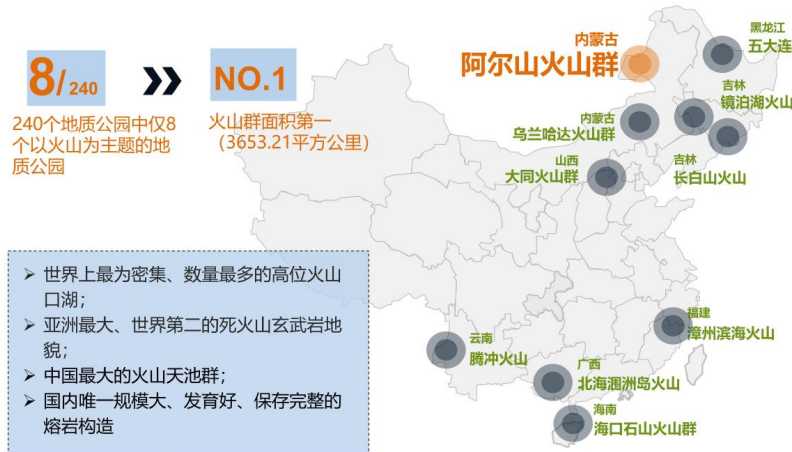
8/240

240个地质公园中仅8个以火山为主题的地质公园

NO.1

火山群面积第一（3653.21平方公里）

内蒙古
阿尔山火山群

黑龙江
五大连

吉林
镜泊湖火山

内蒙古
乌兰哈达火山群

山西
大同火山群

吉林
长白山火山

➢ 世界上最为密集、数量最多的高位火山口湖；
➢ 亚洲最大、世界第二的死火山玄武岩地貌；
➢ 中国最大的火山天池群；
➢ 国内唯一规模大、发育好、保存完整的熔岩构造

福建
漳州滨海火山

云南
腾冲火山

广西
北海涠洲岛火山

海南
海口石山火山群